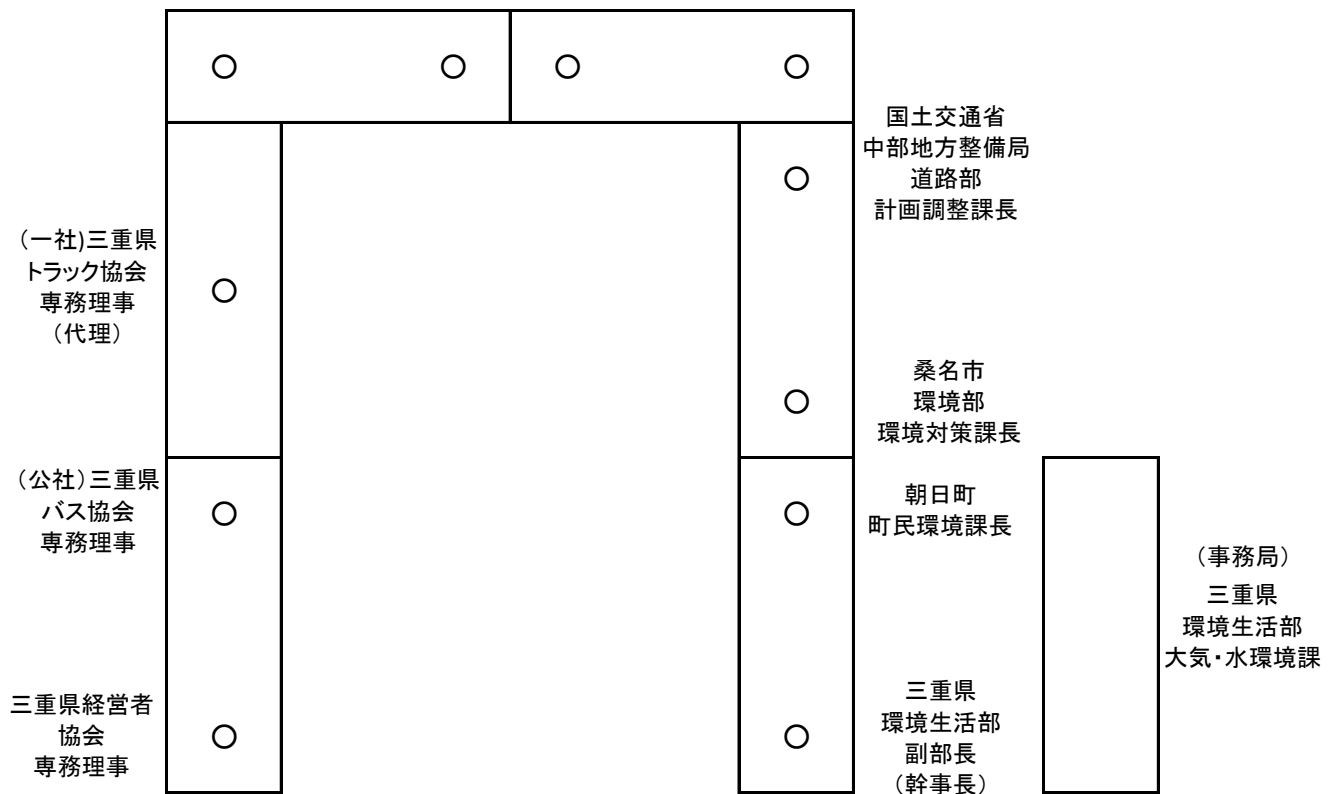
○ ○ ○ ○

国土交通省
中部地方整備局
道路部
計画調整課長

○

(一社)三重県
トラック協会
専務理事
(代理)

○

桑名市
環境部
環境対策課長

○

(公社)三重県
バス協会
専務理事

○

朝日町
町民環境課長

○

(事務局)
三重県
環境生活部
大気・水環境課

三重県経営者
協会
専務理事

○

三重県
環境生活部
副部長
(幹事長)

○